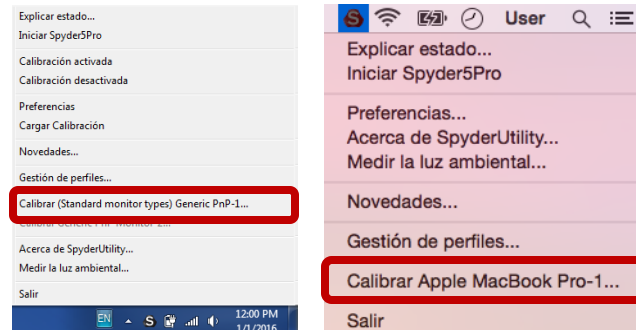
Explicar estado...
Iniciar Spyder5Pro

Calibración activada
Calibración desactivada

Preferencias
Cargar Calibración

Novedades...

Gestión de perfiles...

Calibrar (Standard monitor types) Generic PnP-1...
Calibrar Generic PnP Monitor-2...

Acerca de SpyderUtility...
Medir la luz ambiental...

Salir

EN 12:00 PM 1/1/2016

User

Explicar estado...
Iniciar Spyder5Pro

Preferencias...
Acerca de SpyderUtility...
Medir la luz ambiental...

Novedades...

Gestión de perfiles...

Calibrar Apple MacBook Pro-1...

Salir